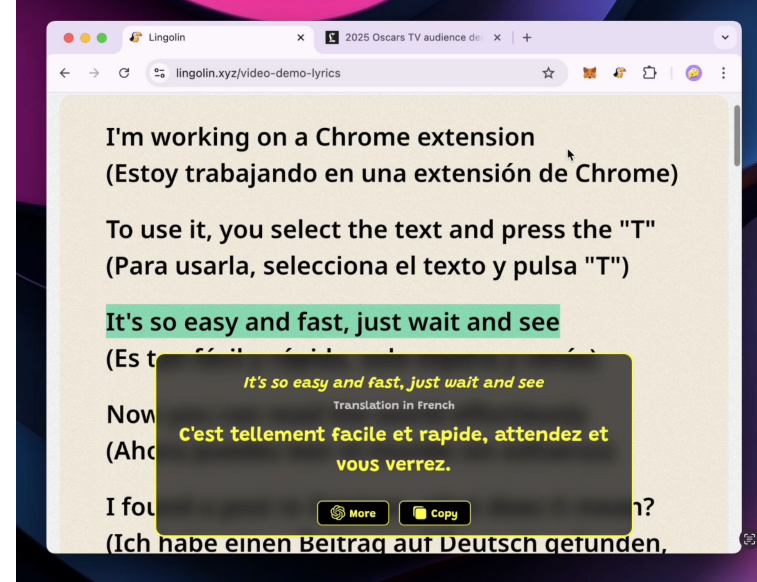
Lingolin

2025 Oscars TV audience de

lingolin.xyz/video-demo-lyrics

I'm working on a Chrome extension
(Estoy trabajando en una extensión de Chrome)

To use it, you select the text and press the "T"
(Para usarla, selecciona el texto y pulsa "T")

It's so easy and fast, just wait and see
(Es t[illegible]

Now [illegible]
(Ahc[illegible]

I fou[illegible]?
(Ich habe einen Beitrag auf Deutsch gefunden,

It's so easy and fast, just wait and see

Translation in French

C'est tellement facile et rapide, attendez et vous verrez.

More

Copy